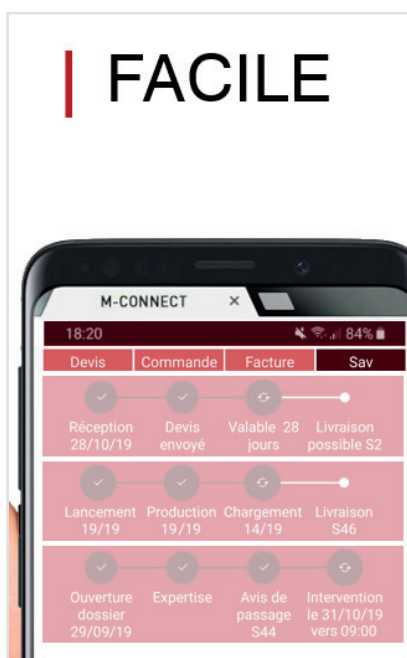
FACILE

M-CONNECT ×

18:20 84%

Devis | Commande | Facture | Sav

Réception 28/10/19
Devis envoyé
Valable 28 jours
Livraison possible S2

Lancement 19/19
Production 19/19
Chargement 14/19
Livraison S46

Ouverture dossier 29/09/19
Expertise
Avis de passage S44
Intervention le 31/10/19 vers 09:00